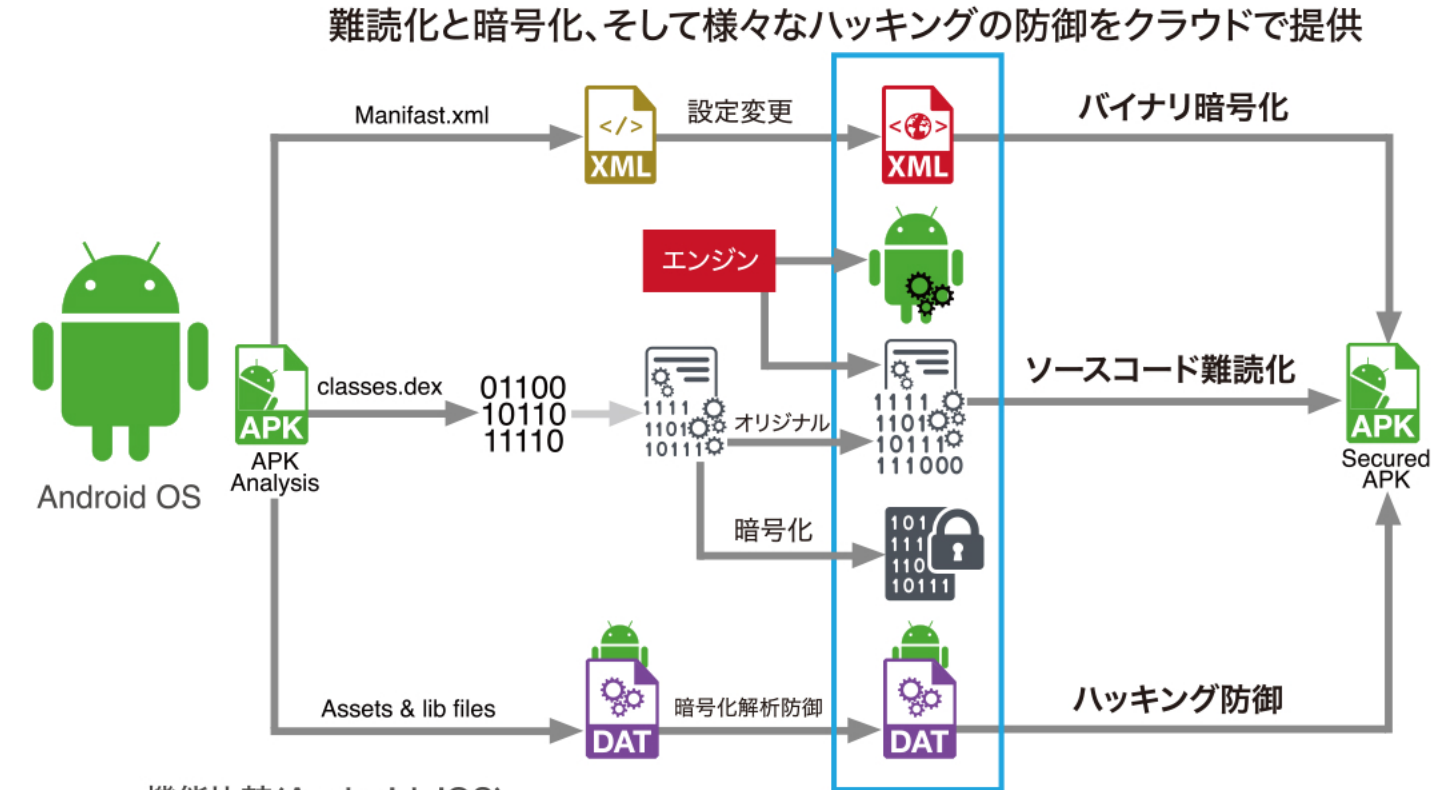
難読化と暗号化、そして様々なハッキングの防御をクラウドで提供

Manifast.xml

</>
XML

設定変更

XML

バイナリ暗号化

エンジン

Android OS

APK
APK Analysis

classes.dex

01100
10110
11110

1111
1101
10111

オリジナル

1111
1101
10111
111000

ソースコード難読化

APK
Secured APK

暗号化

101
111
110
10111

Assets & lib files

DAT

暗号化解析防御

DAT

ハッキング防御

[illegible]